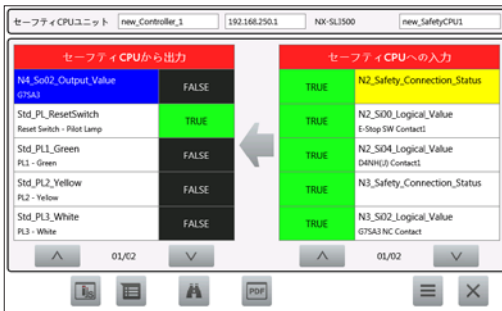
セーフティCPUユニット new_Controller_1 192.168.250.1 NX-SL3500 new_SafetyCPU1

セーフティCPUから出力

| | |
|---|---|
| N4_So02_Output_Value G7SA3 | FALSE |
| Std_PL_ResetSwitch Reset Switch - Pilot Lamp | TRUE |
| Std_PL1_Green PL1 - Green | FALSE |
| Std_PL2_Yellow PL2 - Yellow | FALSE |
| Std_PL3_White PL3 - White | FALSE |

01/02

セーフティCPUへの入力

| | |
|---|---|
| TRUE | N2_Safety_Connection_Status |
| TRUE | N2_Si00_Logical_Value E-Stop SW Contact1 |
| TRUE | N2_Si04_Logical_Value D4NH(J) Contact1 |
| TRUE | N3_Safety_Connection_Status |
| TRUE | N3_Si02_Logical_Value G7SA3 NC Contact |

01/02

PDF